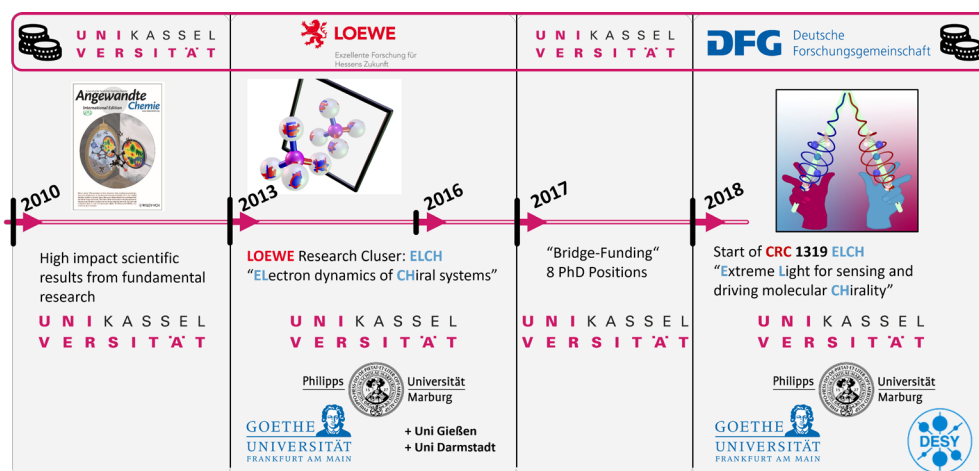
U N I K A S S E L
V E R S I T Ä T

LOEWE
Exzellente Forschung für Hessens Zukunft

U N I K A S S E L
V E R S I T Ä T

DFG Deutsche Forschungsgemeinschaft

Angewandte Chemie
International Edition

2010

2013

2016

2017

2018

High impact scientific results from fundamental research

U N I K A S S E L
V E R S I T Ä T

LOEWE Research Cluser: ELCH
"ELectron dynamics of CHiral systems"

U N I K A S S E L
V E R S I T Ä T

Philipps Universität Marburg

GOETHE UNIVERSITÄT FRANKFURT AM MAIN

+ Uni Gießen
+ Uni Darmstadt

"Bridge-Funding"
8 PhD Positions

U N I K A S S E L
V E R S I T Ä T

Start of CRC 1319 ELCH
"Extreme Light for sensing and driving molecular CHirality"

U N I K A S S E L
V E R S I T Ä T

Philipps Universität Marburg

GOETHE UNIVERSITÄT FRANKFURT AM MAIN

DESY